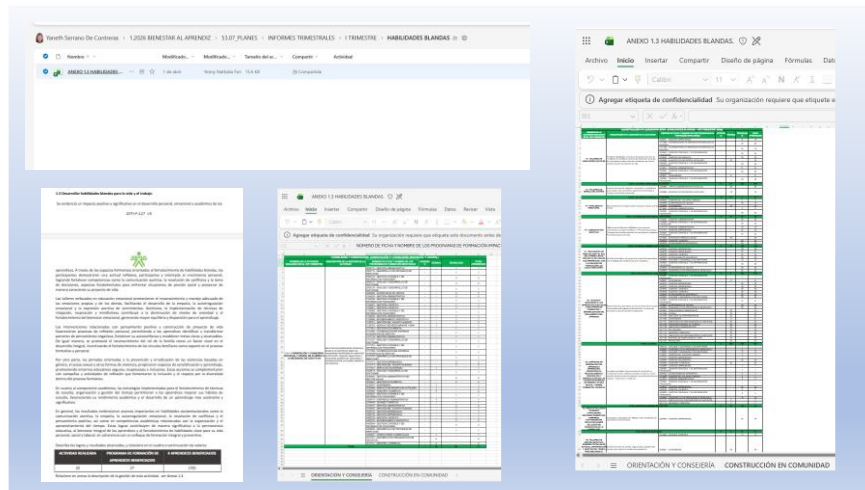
Yaneth Serrano De Contreras > 1.2026 BIENESTAR AL APRENDIZ > 53.07_PLANES > INFORMES TRIMESTRALES > I TRIMESTRE > HABILIDADES BLANDAS

Nombre | Modificado | Modificado por | Tamaño del archivo | Compartir | Actividad

ANEXO 1.3 HABILIDADES... | 1 de abril | Yeimy Maritza Fon | 15,4 KB | Compartido

ANEXO 1.3 HABILIDADES BLANDAS.

Archivo Inicio Insertar Compartir Diseño de página Fórmulas Dat

Calibri 11

Agregar etiqueta de confidencialidad Su organización requiere que etiquete e

B3

ORIENTACIÓN Y CONSEJERÍA CONSTRUCCIÓN EN COMUNIDAD

ANEXO 1.3 HABILIDADES BLANDAS.

Archivo Inicio Insertar Compartir Diseño de página Fórmulas Datos Revisar Vista

Agregar etiqueta de confidencialidad Su organización requiere que etiquete este documento antes de

NÚMERO DE FICHA Y NOMBRE DE LOS PROGRAMAS DE FORMACIÓN APRAC

ORIENTACIÓN Y CONSEJERÍA CONSTRUCCIÓN EN COMUNIDAD

1.3 Desarrollar habilidades blandas para la vida y el trabajo.

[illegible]

| ACTIVIDAD REALIZADA | PROGRAMAS DE FORMACIÓN DE APRENDICES BENEFICIADOS | N APRENDICES BENEFICIADOS |
|---|---|---|
| 16 | 27 | 1760 |

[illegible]